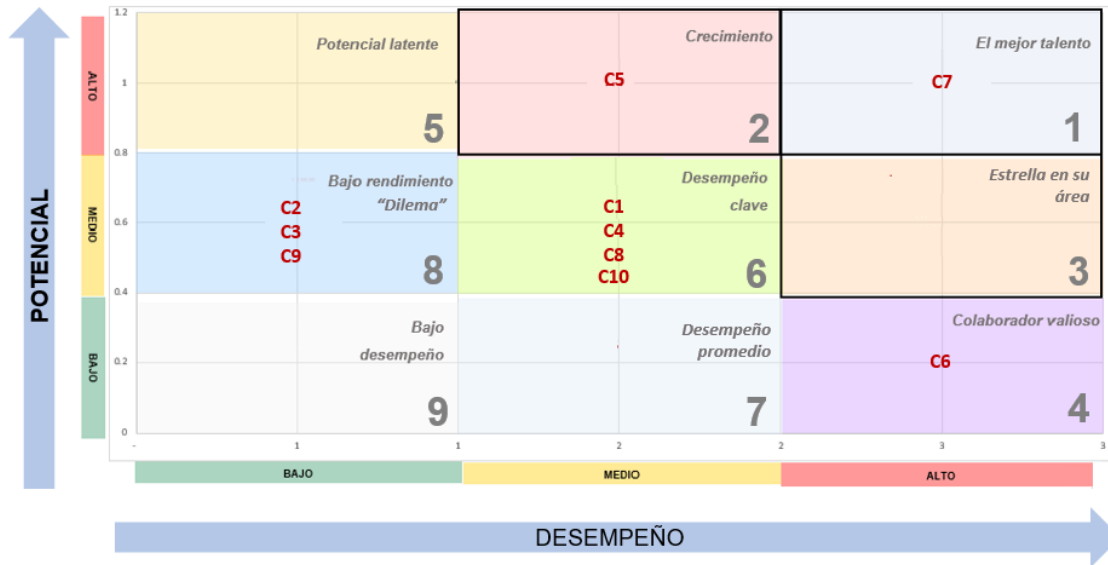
POTENCIAL

ALTO
MEDIO
BAJO

1.2
1
0.8
0.6
0.4
0.2
0

Potencial latente
5

Crecimiento
C5
2

El mejor talento
C7
1

Bajo rendimiento "Dilema"
C2
C3
C9
8

Desempeño clave
C1
C4
C8
C10
6

Estrella en su área
3

Bajo desempeño
9

Desempeño promedio
7

Colaborador valioso
C6
4

-
1
1
2
2
3
3

BAJO
MEDIO
ALTO

DESEMPEÑO